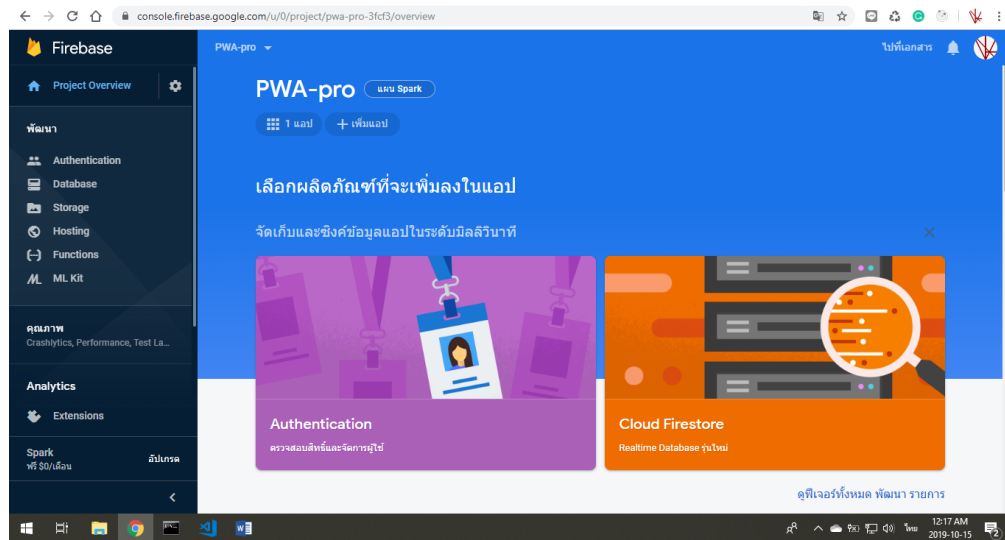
console.firebase.google.com/u/0/project/pwa-pro-3fcf3/overview

Firebase

PWA-pro

ไปที่เอกสาร

Project Overview

พัฒนา

Authentication

Database

Storage

Hosting

Functions

ML Kit

คุณภาพ

Crashlytics, Performance, Test La...

Analytics

Extensions

Spark
ฟรี $0/เดือน

อัปเกรด

PWA-pro

แผน Spark

1 แอป

+ เพิ่มแอป

เลือกผลิตภัณฑ์ที่จะเพิ่มลงในแอป

จัดเก็บและซิงค์ข้อมูลแอปในระดับมิลลิวินาที

Authentication

ตรวจสอบสิทธิ์และจัดการผู้ใช้

Cloud Firestore

Realtime Database รุ่นใหม่

ดูฟีเจอร์ทั้งหมด พัฒนา รายการ

ไทย

12:17 AM
2019-10-15

2